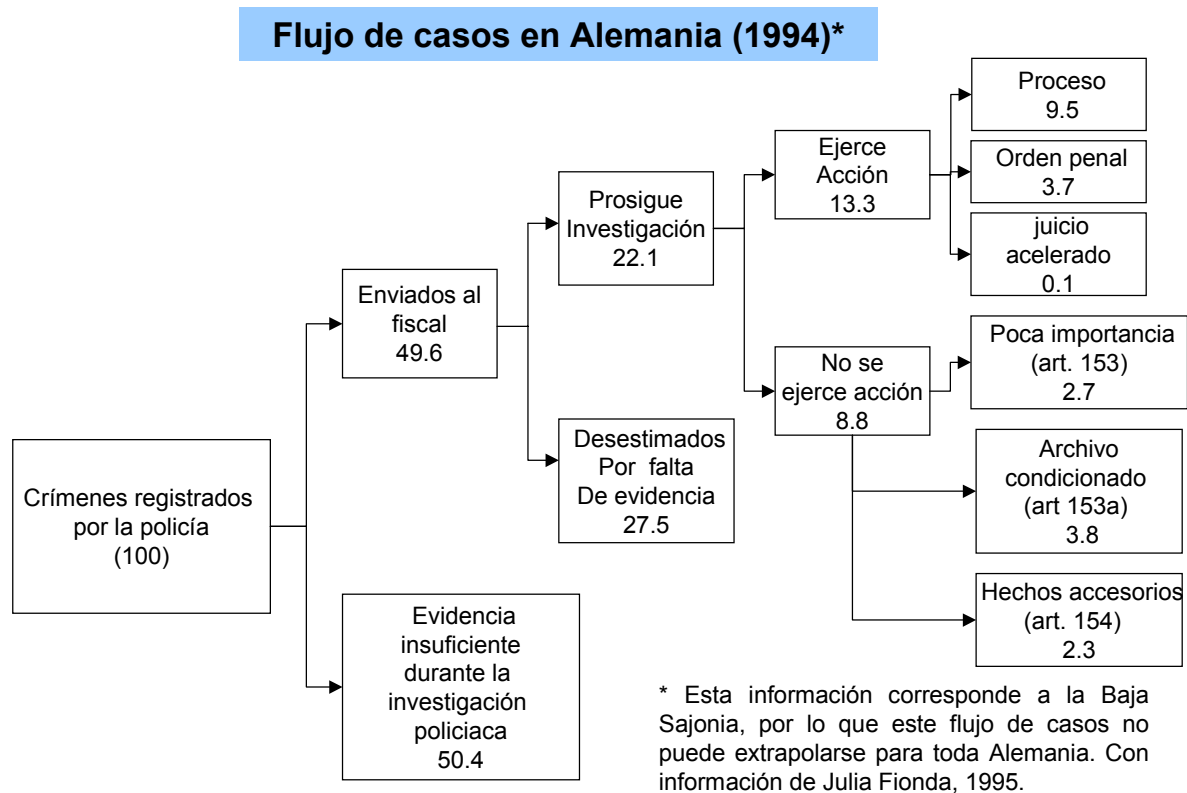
Flujo de casos en Alemania (1994)*

Crímenes registrados por la policía (100)

Enviados al fiscal 49.6

Evidencia insuficiente durante la investigación policiaca 50.4

Prosigue Investigación 22.1

Desestimados Por falta De evidencia 27.5

Ejerce Acción 13.3

No se ejerce acción 8.8

Proceso 9.5

Orden penal 3.7

juicio acelerado 0.1

Poca importancia (art. 153) 2.7

Archivo condicionado (art 153a) 3.8

Hechos accesorios (art. 154) 2.3

* Esta información corresponde a la Baja Sajonia, por lo que este flujo de casos no puede extrapolarse para toda Alemania. Con información de Julia Fionda, 1995.